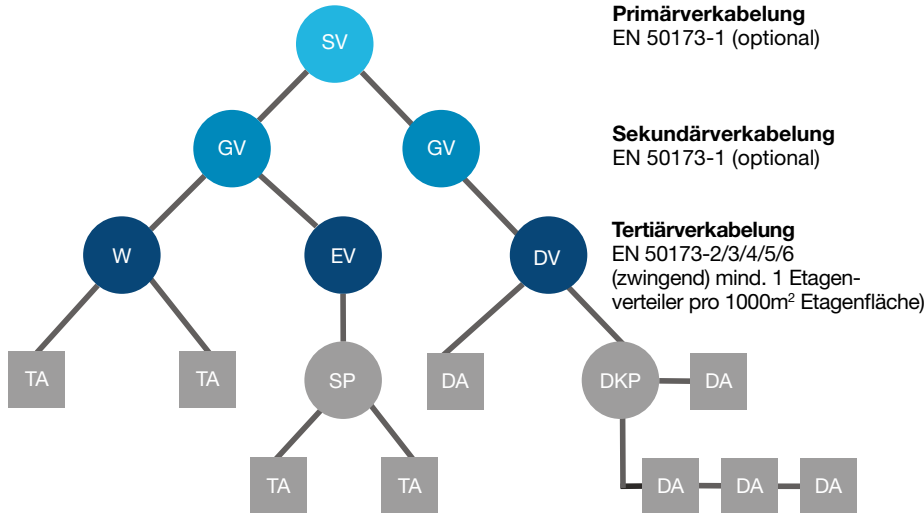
SV

Primärverkabelung
EN 50173-1 (optional)

GV

GV

Sekundärverkabelung
EN 50173-1 (optional)

W

EV

DV

Tertiärverkabelung
EN 50173-2/3/4/5/6 (zwingend) mind. 1 Etagenverteiler pro 1000m$^2$ Etagenfläche)

TA

TA

SP

DA

DKP

DA

TA

TA

DA

DA

DA